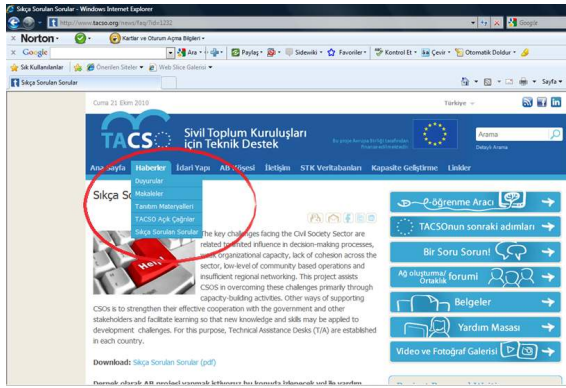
Sıkça Sorulan Sorular - Windows Internet Explorer

http://www.tacso.org/news/faq/?id=1232

Google

Norton

Kartlar ve Oturum Açma Bilgileri

Google

Ara

Paylaş

Sidewiki

Favoriler

Kontrol Et

Çevir

Otomatik Doldur

Sık Kullanılanlar

Önerilen Siteler

Web Slice Galerisi

Sıkça Sorulan Sorular

Sayfa

Cuma 21 Ekim 2016

Türkiye

TACSO

Sivil Toplum Kuruluşları için Teknik Destek

Arama

Detaylı Arama

Ana Sayfa

Haberler

İdari Yapı

AB Politikası

İletişim

STK Veritabanları

Kapasite Geliştirme

Linkler

Duyurular

Makaleler

Tanıtım Materyalleri

TACSO Açık Çağrılar

Sıkça Sorulan Sorular

Sıkça

Help

The key challenges facing the Civil Society Sector are related to limited influence in decision-making processes, weak organizational capacity, lack of cohesion across the sector, low-level of community based operations and insufficient regional networking. This project assists CSOS in overcoming these challenges primarily through capacity-building activities. Other ways of supporting CSOs is to strengthen their effective cooperation with the government and other stakeholders and facilitate learning so that new knowledge and skills may be applied to development challenges. For this purpose, Technical Assistance Desks (T/A) are established in each country.

Download: Sıkça Sorulan Sorular (pdf)

e-Öğrenme Aracı

TACSOnun sonraki adımları

Bir Soru Sorun!

Ağ oluşturma/ Ortaklık forumi

Belgeler

Yardım Masası

Video ve Fotoğraf Galerisi